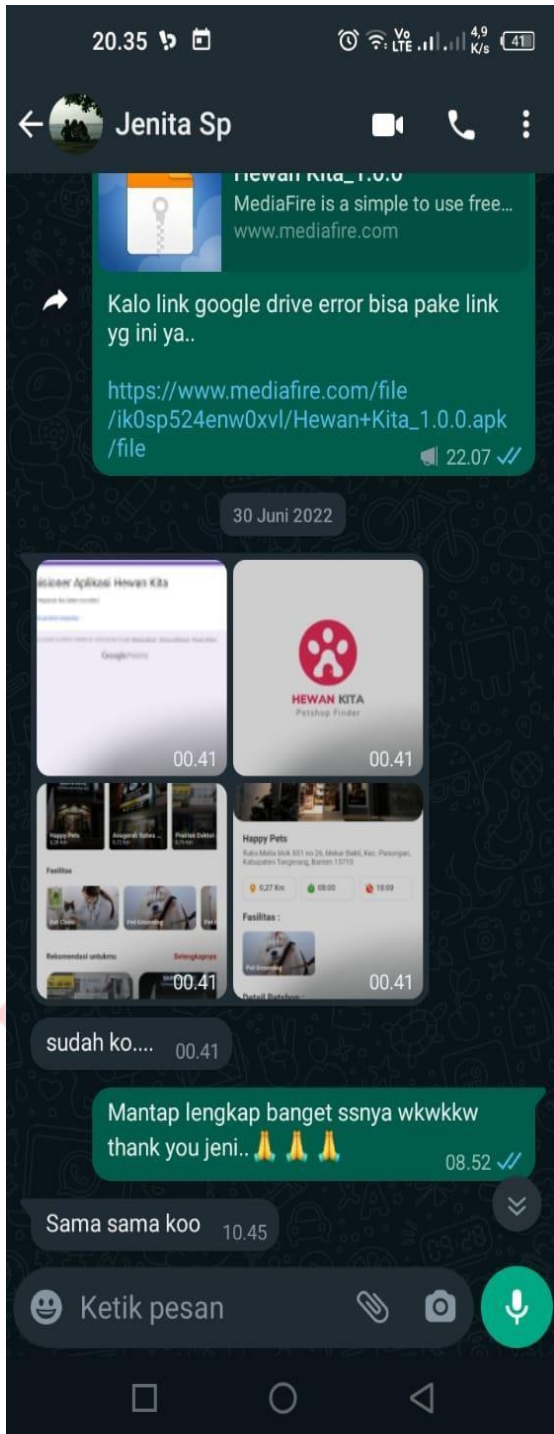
20.35

Vo LTE 4,9 K/s 41

Jenita Sp

Hewan Kita_1.0.0
MediaFire is a simple to use free...
www.mediafire.com

Kalo link google drive error bisa pake link yg ini ya..

https://www.mediafire.com/file/ik0sp524enw0xvl/Hewan+Kita_1.0.0.apk/file

22.07

30 Juni 2022

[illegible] Aplikasi Hewan Kita

00.41

HEWAN KITA
Petshop Finder

00.41

Happy Pets
Fasilitas
Rekomendasi untukmu
Selengkapnya

00.41

Happy Pets
Fasilitas :
Pet Grooming

00.41

sudah ko.... 00.41

Mantap lengkap banget ssnya wkwkkw thank you jeni.. 🙏 🙏 🙏 08.52

Sama sama koo 10.45

Ketik pesan